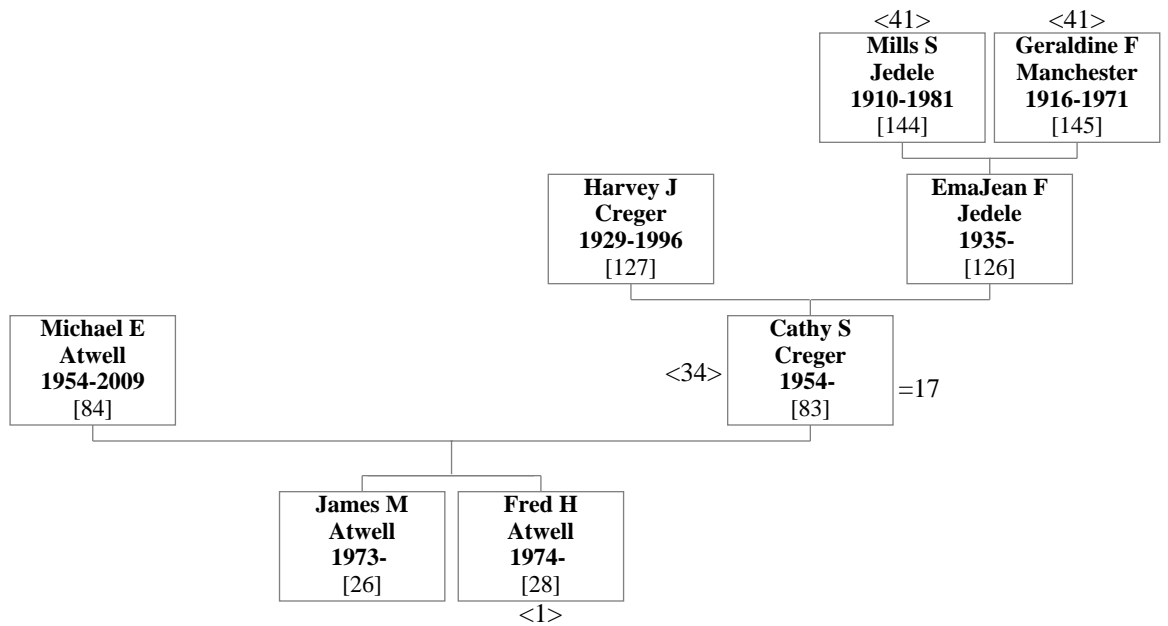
<41>
Mills S Jedele 1910-1981 [144]

<41>
Geraldine F Manchester 1916-1971 [145]

Harvey J Creger 1929-1996 [127]

EmaJean F Jedele 1935- [126]

Michael E Atwell 1954-2009 [84]

<34>
Cathy S Creger 1954- [83]
=17

James M Atwell 1973- [26]

Fred H Atwell 1974- [28]
<1>